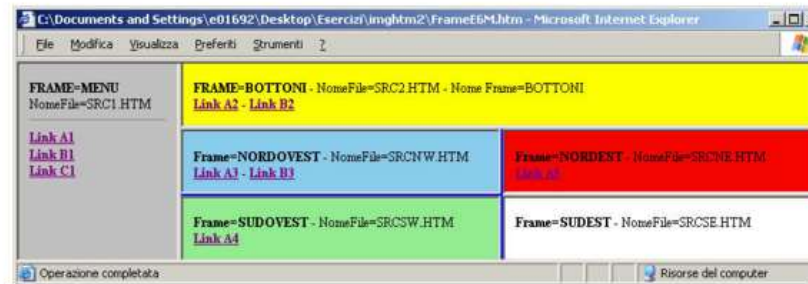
C:\Documents and Settings\e01692\Desktop\Esercizi\imghtm2\FrameE6M.htm - Microsoft Internet Explorer

File Modifica Visualizza Preferiti Strumenti ?

FRAME=MENU
NomeFile=SRC1.HTM

Link A1
Link B1
Link C1

FRAME=BOTTONI - NomeFile=SRC2.HTM - Nome Frame=BOTTONI
Link A2 - Link B2

Frame=NORDOVEST - NomeFile=SRCNW.HTM
Link A3 - Link B3

Frame=NORDEST - NomeFile=SRCNE.HTM
Link A5

Frame=SUDOVEST - NomeFile=SRCSW.HTM
Link A4

Frame=SUDEST - NomeFile=SRCSE.HTM

Operazione completata

Risorse del computer